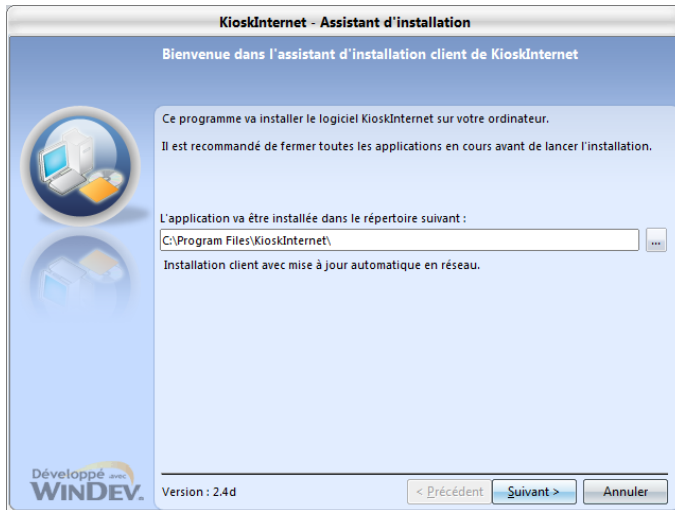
KioskInternet - Assistant d'installation

Bienvenue dans l'assistant d'installation client de KioskInternet

Ce programme va installer le logiciel KioskInternet sur votre ordinateur.

Il est recommandé de fermer toutes les applications en cours avant de lancer l'installation.

L'application va être installée dans le répertoire suivant :

C:\Program Files\KioskInternet\

...

Installation client avec mise à jour automatique en réseau.

Développé avec WINDEV

Version : 2.4d

< Précédent

Suivant >

Annuler